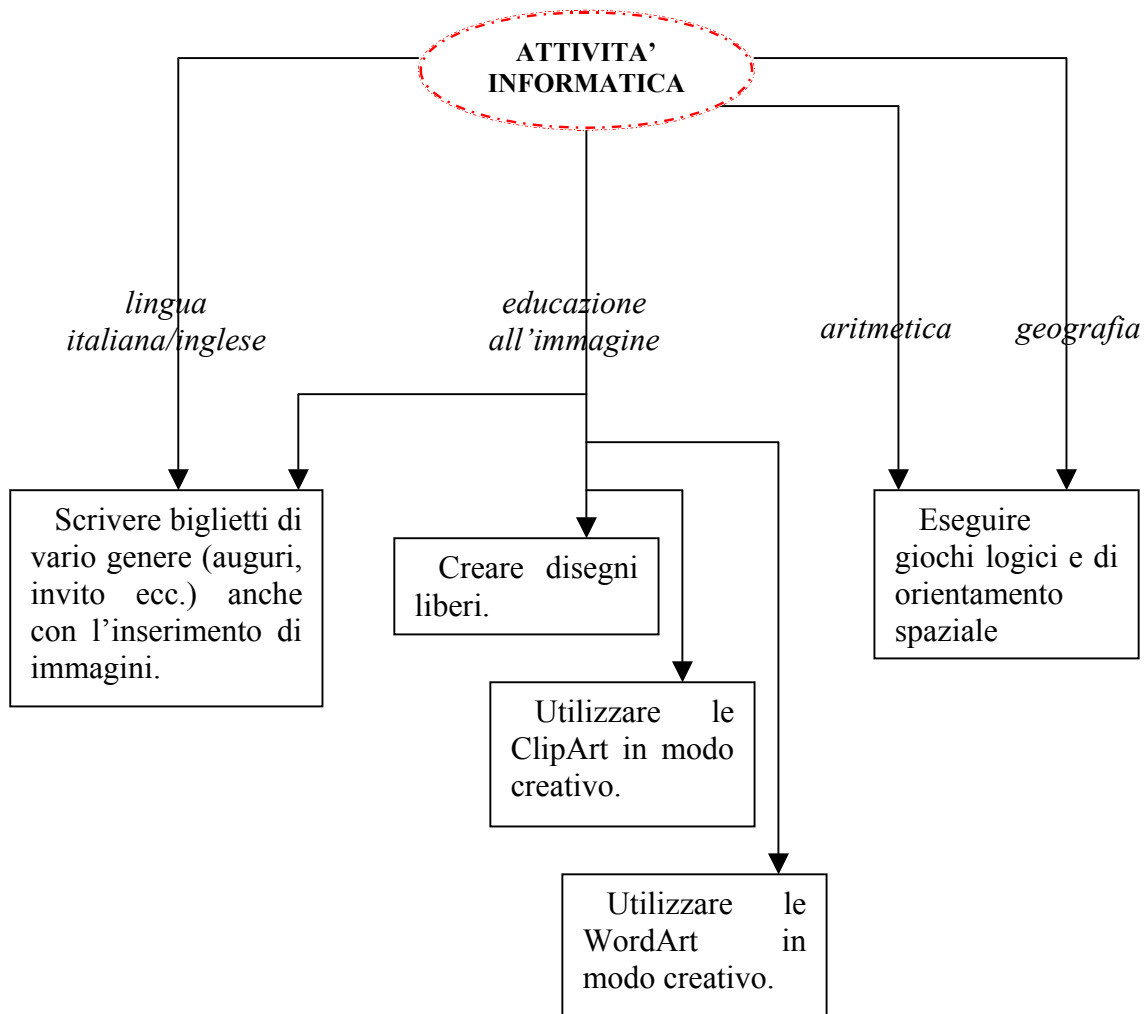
ATTIVITA' INFORMATICA

lingua italiana/inglese

educazione all'immagine

aritmetica

geografia

Scrivere biglietti di vario genere (auguri, invito ecc.) anche con l'inserimento di immagini.

Creare disegni liberi.

Utilizzare le ClipArt in modo creativo.

Utilizzare le WordArt in modo creativo.

Eseguire giochi logici e di orientamento spaziale